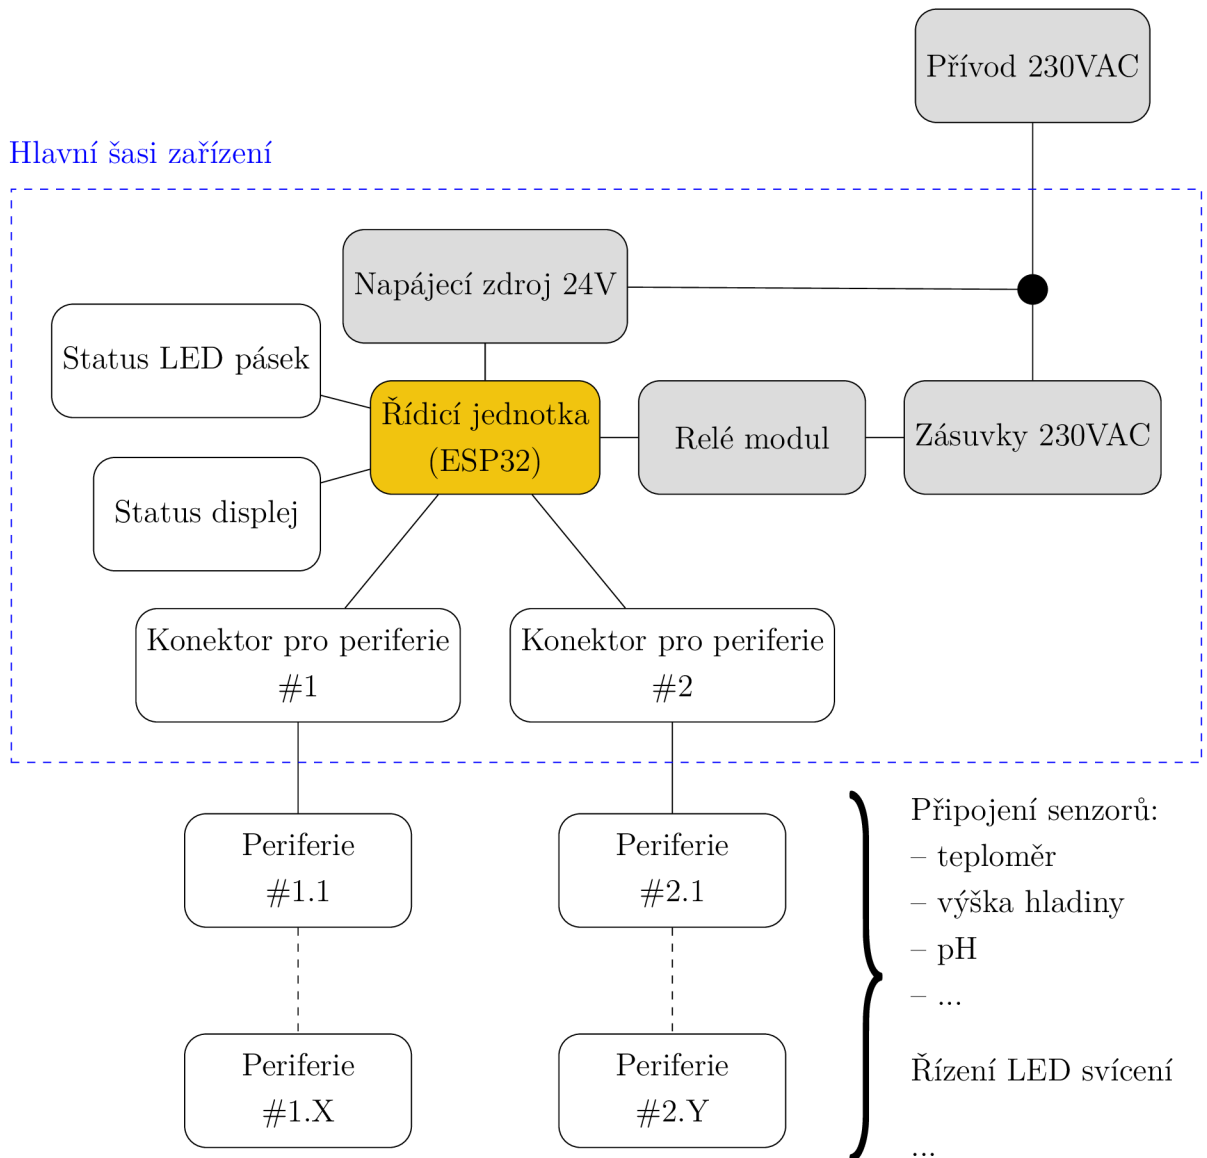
Přívod 230VAC

Hlavní šasi zařízení

Napájecí zdroj 24V

Status LED pásek

Řídicí jednotka (ESP32)

Relé modul

Zásuvky 230VAC

Status displej

Konektor pro periferie #1

Konektor pro periferie #2

Periferie #1.1

Periferie #2.1

Periferie #1.X

Periferie #2.Y

Připojení senzorů:
– teploměr
– výška hladiny
– pH
– ...

Řízení LED svícení

...